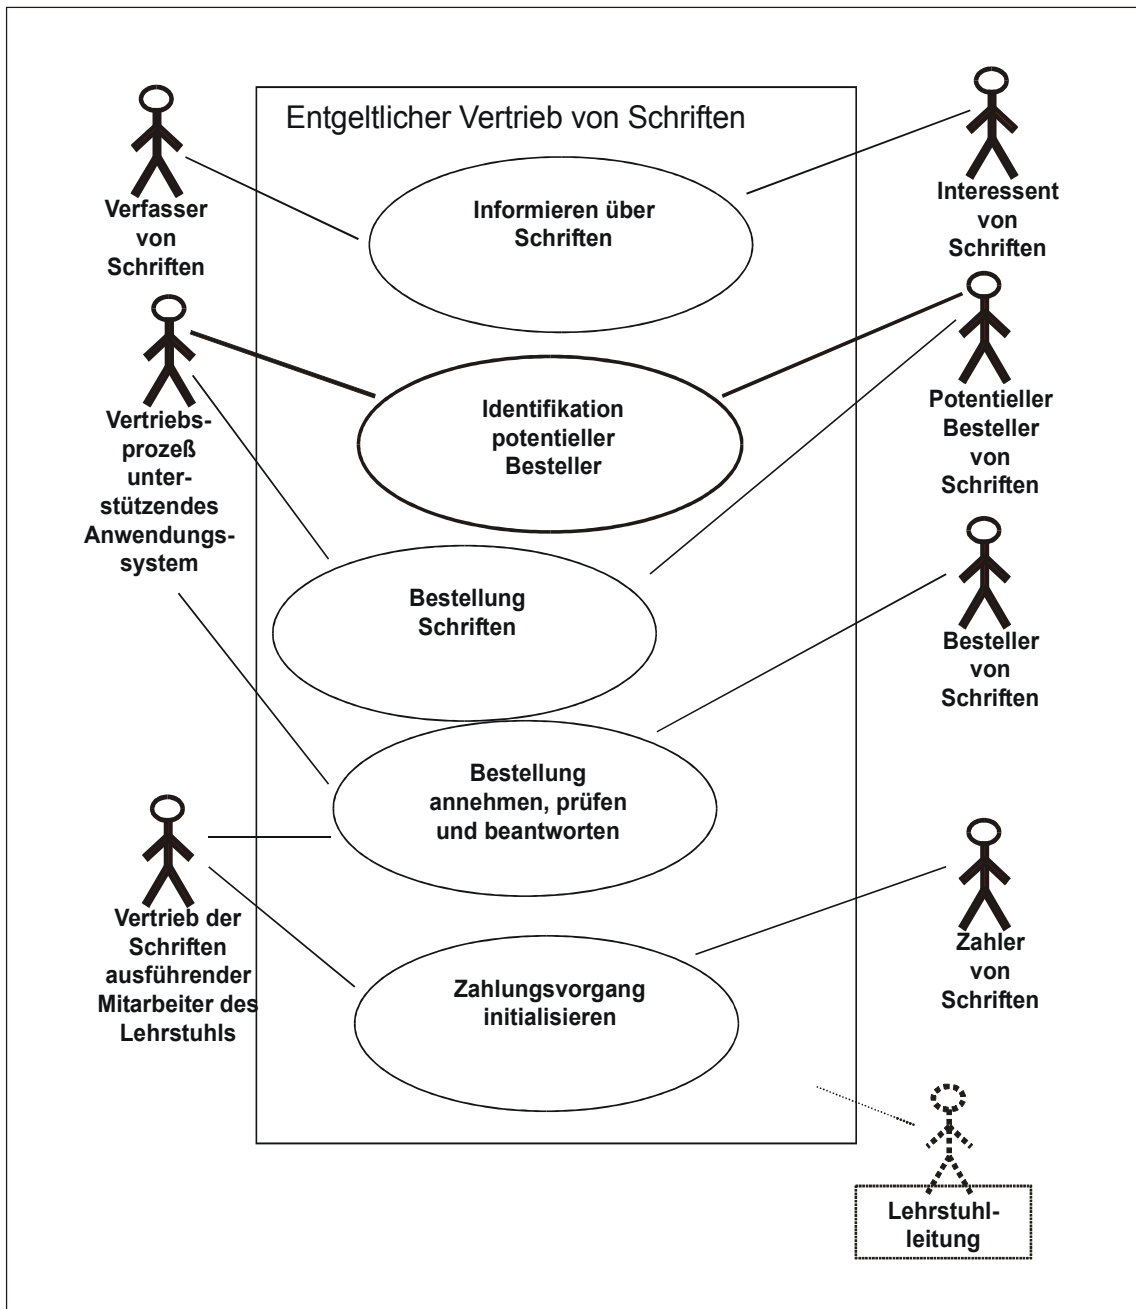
Entgeltlicher Vertrieb von Schriften

Verfasser von Schriften

Informieren über Schriften

Interessent von Schriften

Vertriebsprozeß unterstützendes Anwendungssystem

Identifikation potentieller Besteller

Potentieller Besteller von Schriften

Bestellung Schriften

Besteller von Schriften

Bestellung annehmen, prüfen und beantworten

Vertrieb der Schriften ausführender Mitarbeiter des Lehrstuhls

Zahlungsvorgang initialisieren

Zahler von Schriften

Lehrstuhlleitung